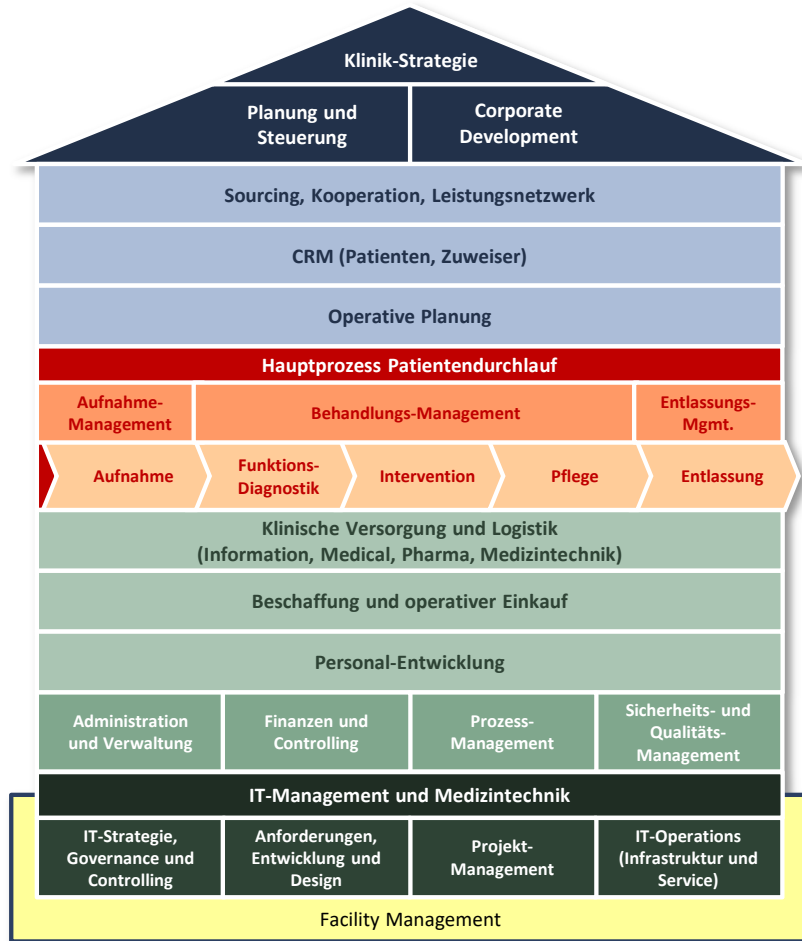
Klinik-Strategie

Planung und Steuerung

Corporate Development

Sourcing, Kooperation, Leistungsnetzwerk

CRM (Patienten, Zuweiser)

Operative Planung

Hauptprozess Patientendurchlauf

Aufnahme-Management

Behandlungs-Management

Entlassungs-Mgmt.

Aufnahme

Funktions-Diagnostik

Intervention

Pflege

Entlassung

Klinische Versorgung und Logistik (Information, Medical, Pharma, Medizintechnik)

Beschaffung und operativer Einkauf

Personal-Entwicklung

Administration und Verwaltung

Finanzen und Controlling

Prozess-Management

Sicherheits- und Qualitäts-Management

IT-Management und Medizintechnik

IT-Strategie, Governance und Controlling

Anforderungen, Entwicklung und Design

Projekt-Management

IT-Operations (Infrastruktur und Service)

Facility Management